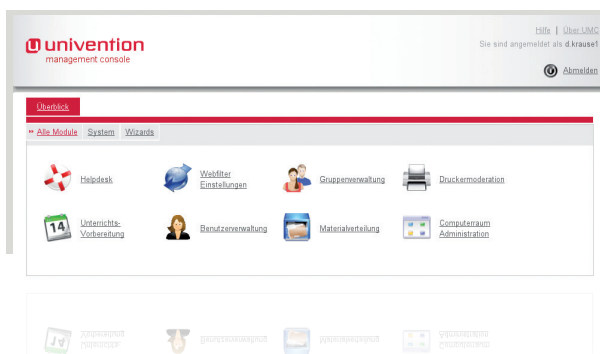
univention
management console

Hilfe | Über UMC
Sie sind angemeldet als d.krause1
Abmelden

Überblick

Alle Module System Wizards

Helpdesk
Webfilter Einstellungen
Gruppenverwaltung
Druckermoderation
14
Unterrichts-Vorbereitung
Benutzerverwaltung
Materialverteilung
Computerraum Administration